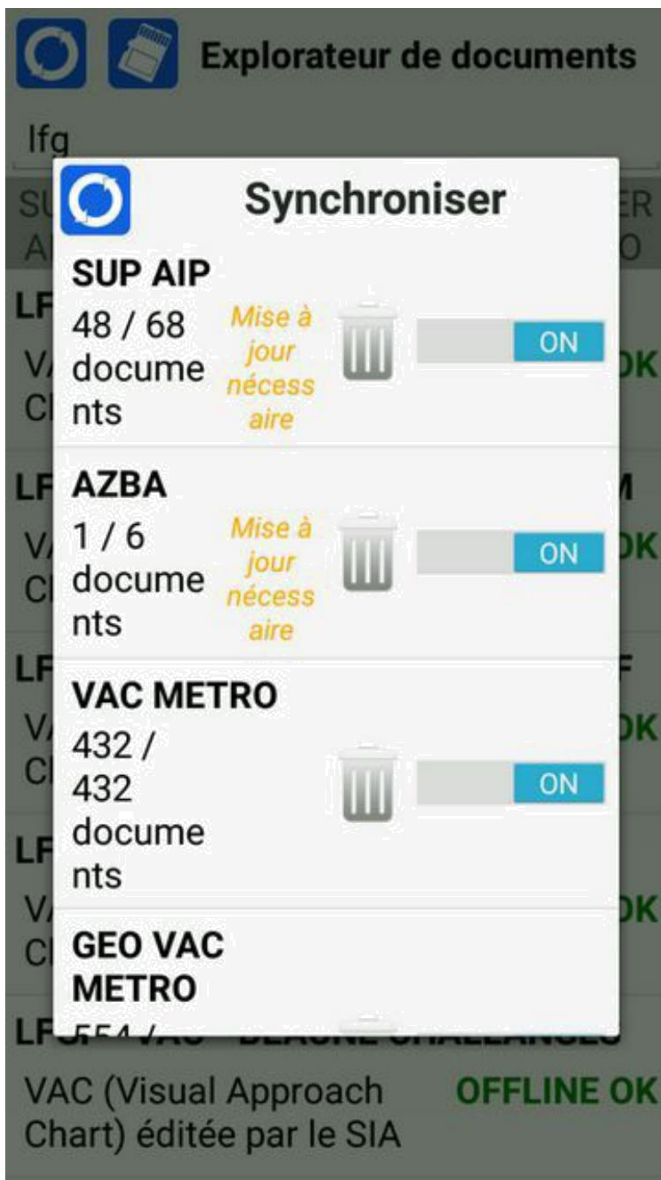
Explorateur de documents

lfg

Synchroniser

SUP AIP
48 / 68 documents
Mise à jour nécessaire
ON

AZBA
1 / 6 documents
Mise à jour nécessaire
ON

VAC METRO
432 / 432 documents
ON

GEO VAC METRO
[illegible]

VAC (Visual Approach Chart) éditée par le SIA
OFFLINE OK